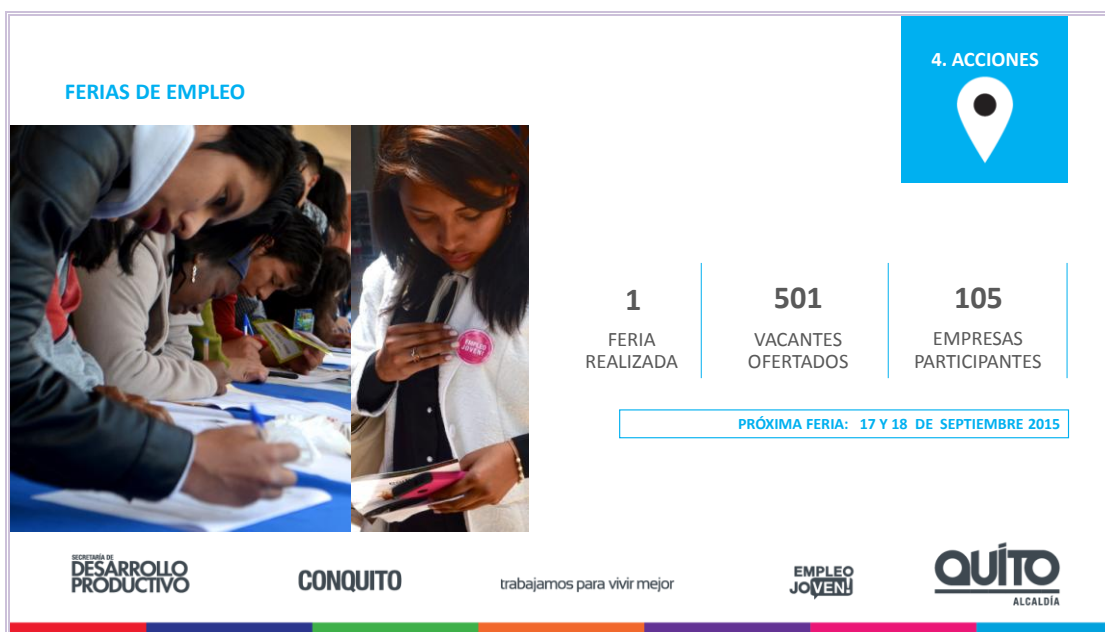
FERIAS DE EMPLEO

4. ACCIONES

EMPLEO JOVEN

1
FERIA REALIZADA

501
VACANTES OFERTADOS

105
EMPRESAS PARTICIPANTES

PRÓXIMA FERIA: 17 Y 18 DE SEPTIEMBRE 2015

SECRETARÍA DE DESARROLLO PRODUCTIVO

CONQUITO

trabajamos para vivir mejor

EMPLEO JOVEN

QUITO ALCALDÍA